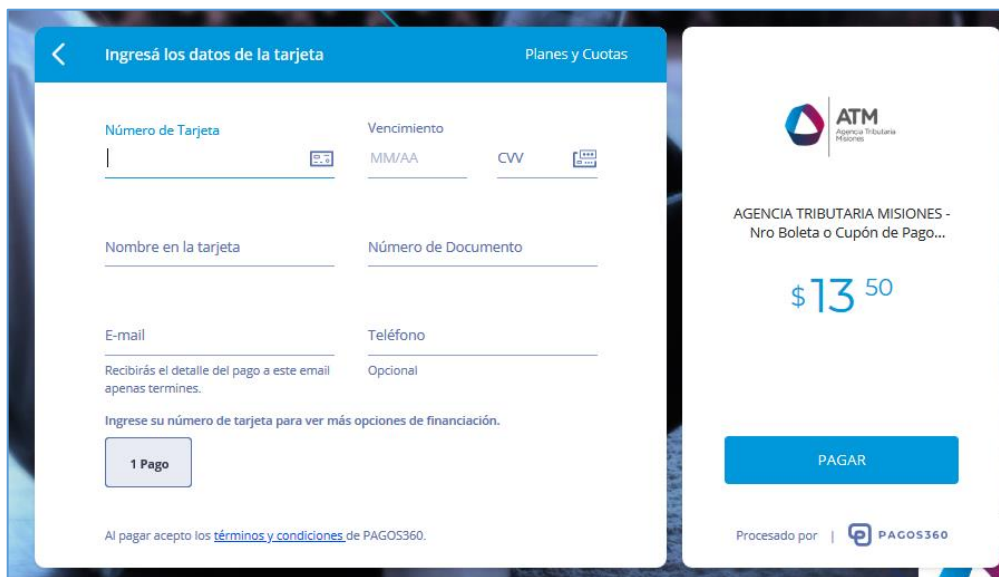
Ingresá los datos de la tarjeta

Planes y Cuotas

Número de Tarjeta

Vencimiento

MM/AA

CVV

Nombre en la tarjeta

Número de Documento

E-mail

Recibirás el detalle del pago a este email apenas termines.

Teléfono

Opcional

Ingrese su número de tarjeta para ver más opciones de financiación.

1 Pago

Al pagar acepto los términos y condiciones de PAGOS360.

ATM
Agencia Tributaria Misiones

AGENCIA TRIBUTARIA MISIONES - Nro Boleta o Cupón de Pago...

$13 50

PAGAR

Procesado por | PAGOS360